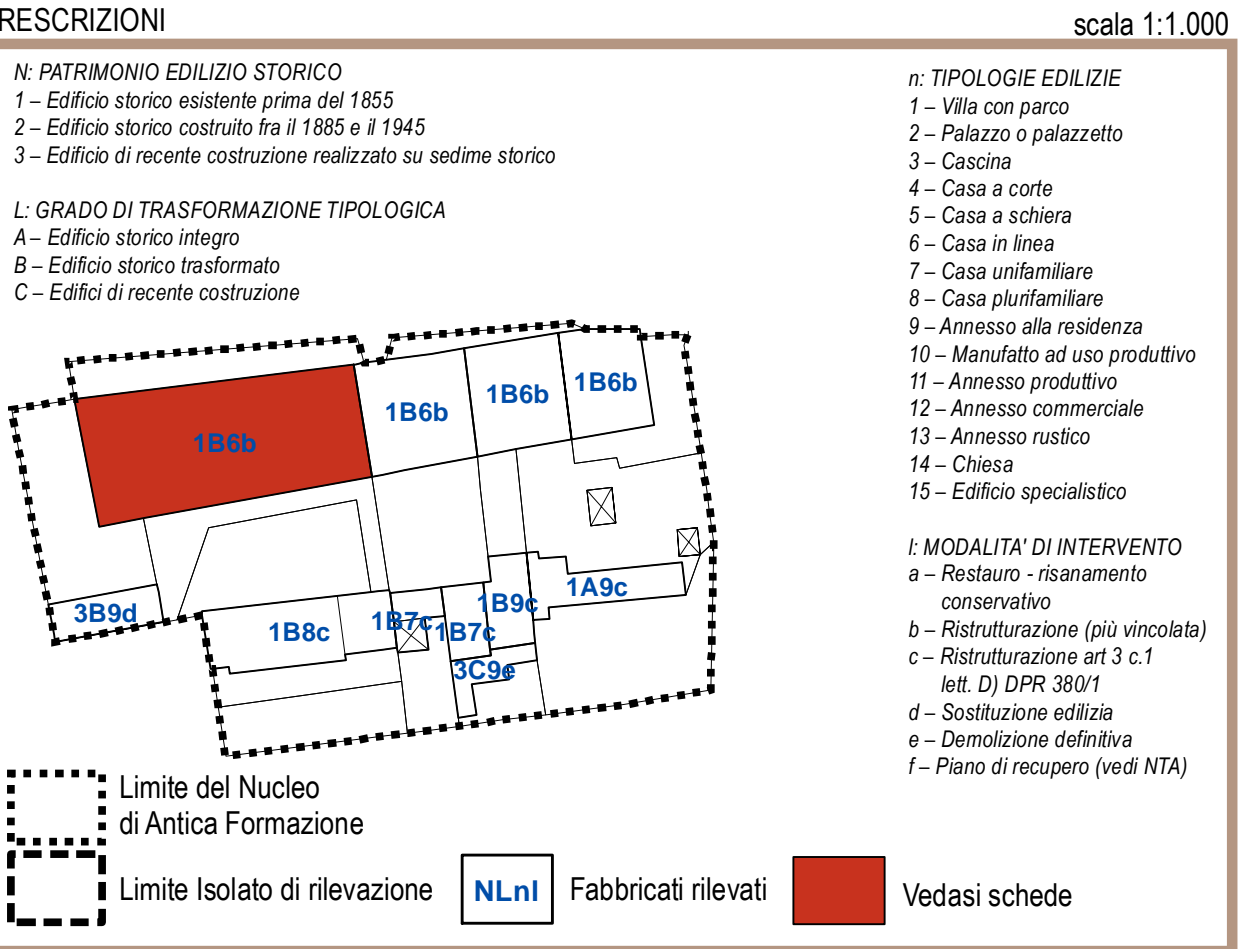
RESCRIZIONI

scala 1:1.000

N: PATRIMONIO EDILIZIO STORICO
1 – Edificio storico esistente prima del 1855
2 – Edificio storico costruito fra il 1885 e il 1945
3 – Edificio di recente costruzione realizzato su sedime storico

L: GRADO DI TRASFORMAZIONE TIPOLOGICA
A – Edificio storico integro
B – Edificio storico trasformato
C – Edifici di recente costruzione

n: TIPOLOGIE EDILIZIE
1 – Villa con parco
2 – Palazzo o palazzetto
3 – Cascina
4 – Casa a corte
5 – Casa a schiera
6 – Casa in linea
7 – Casa unifamiliare
8 – Casa plurifamiliare
9 – Annesso alla residenza
10 – Manufatto ad uso produttivo
11 – Annesso produttivo
12 – Annesso commerciale
13 – Annesso rustico
14 – Chiesa
15 – Edificio specialistico

l: MODALITA' DI INTERVENTO
a – Restauro - risanamento conservativo
b – Ristrutturazione (più vincolata)
c – Ristrutturazione art 3 c.1 lett. D) DPR 380/1
d – Sostituzione edilizia
e – Demolizione definitiva
f – Piano di recupero (vedi NTA)

1B6b
1B6b
1B6b
1B6b
1A9c
1B9c
3B9d
1B8c
1B7c
1B7c
3C9e

Limite del Nucleo di Antica Formazione

Limite Isolato di rilevazione

NLnl

Fabbricati rilevati

Vedasi schede